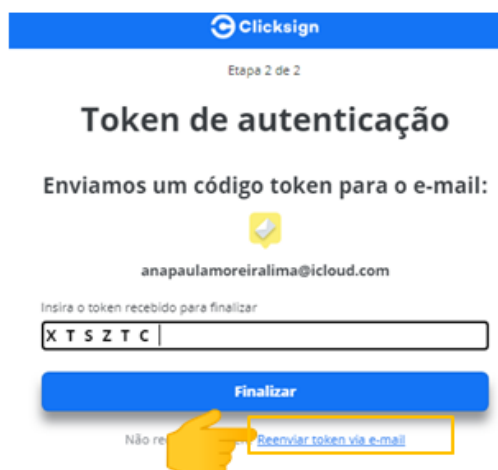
Clicksign

Etapa 2 de 2

Token de autenticação

Enviamos um código token para o e-mail:

anapaulamoreiralima@icloud.com

Insira o token recebido para finalizar

X T S Z T C

Finalizar

Não re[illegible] Reenviar token via e-mail